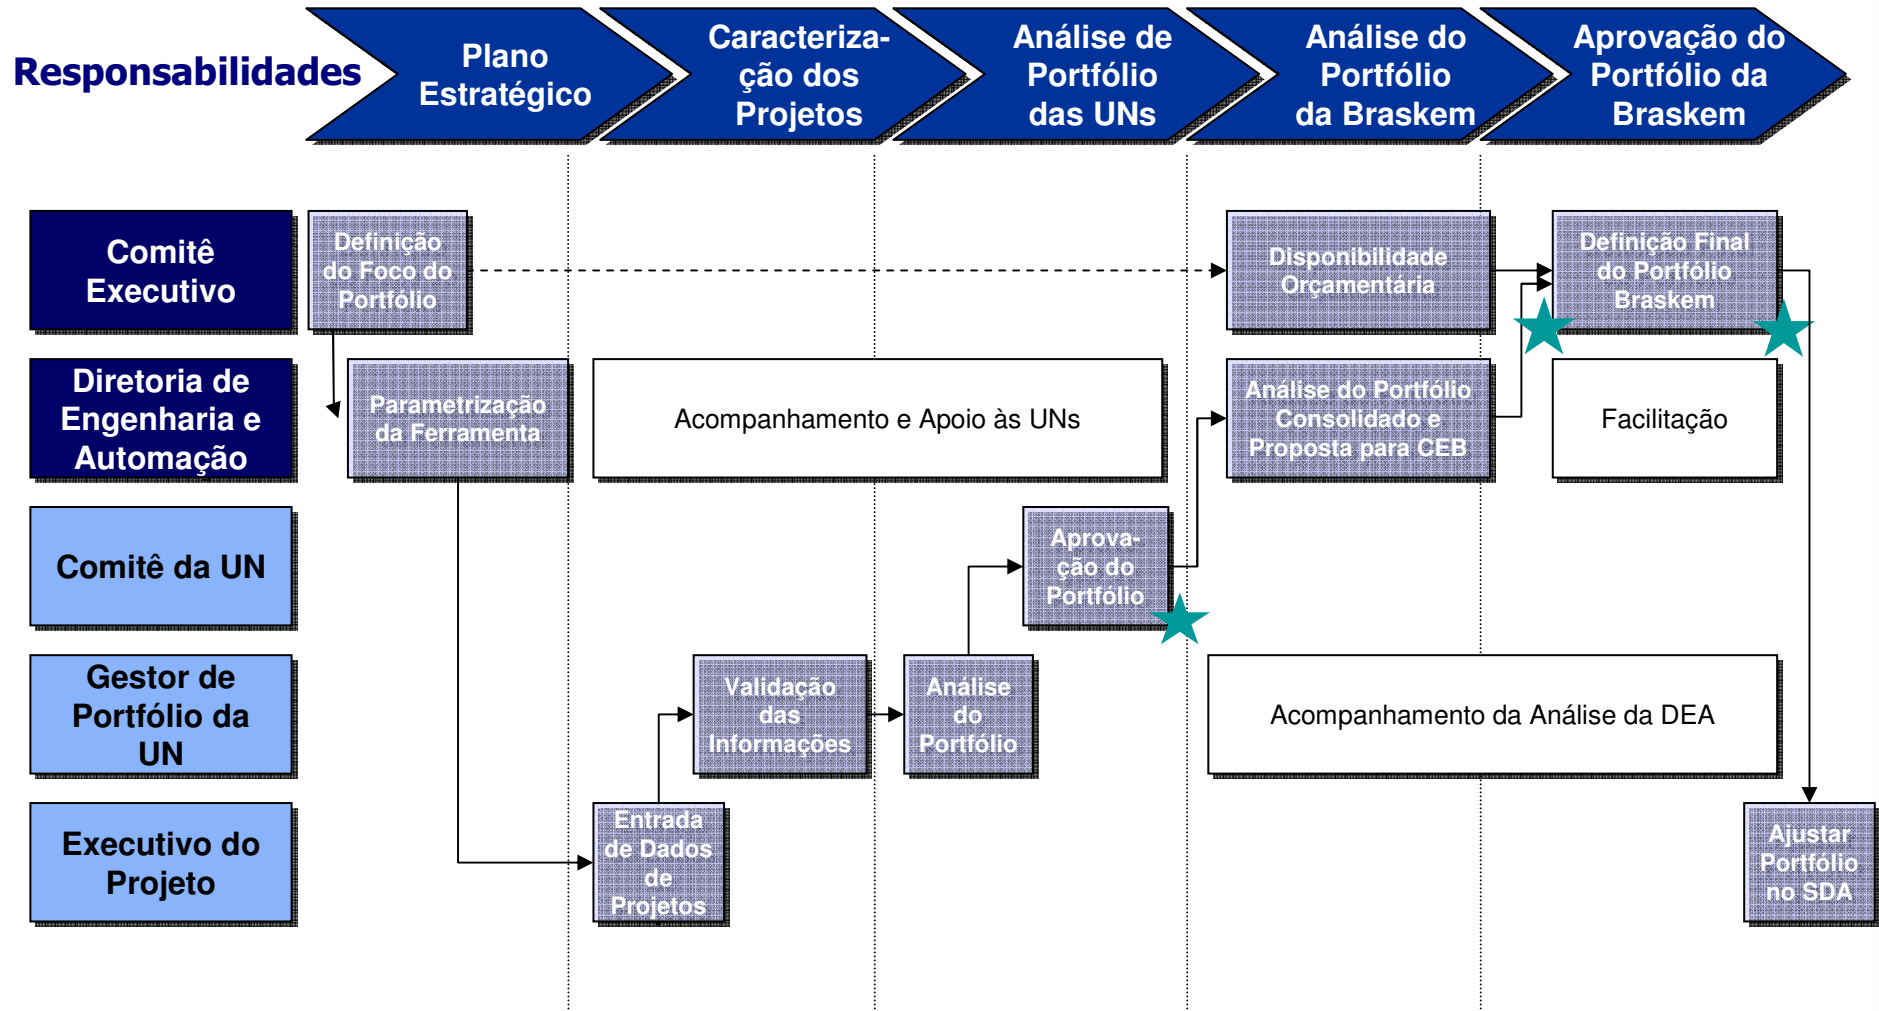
Responsabilidades

Plano Estratégico

Caracterização dos Projetos

Análise de Portfólio das UNs

Análise do Portfólio da Braskem

Aprovação do Portfólio da Braskem

Comitê Executivo

Diretoria de Engenharia e Automação

Comitê da UN

Gestor de Portfólio da UN

Executivo do Projeto

Definição do Foco do Portfólio

Disponibilidade Orçamentária

Definição Final do Portfólio Braskem

Parametrização da Ferramenta

Acompanhamento e Apoio às UNs

Análise do Portfólio Consolidado e Proposta para CEB

Facilitação

Aprovação do Portfólio

Validação das Informações

Análise do Portfólio

Acompanhamento da Análise da DEA

Entrada de Dados de Projetos

Ajustar Portfólio no SDA